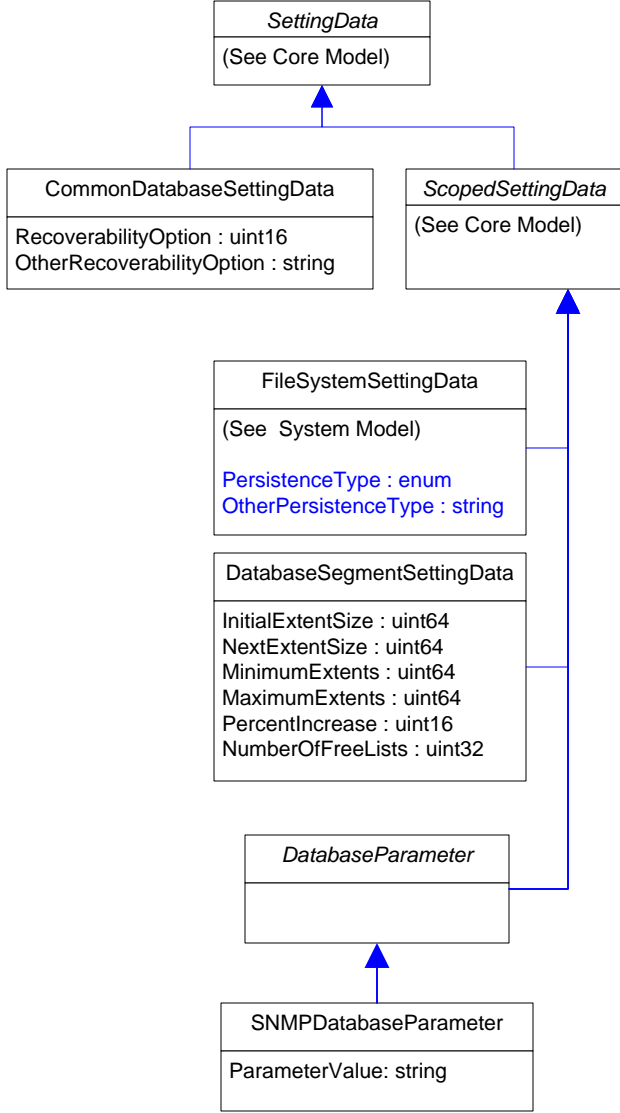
SettingData

(See Core Model)

CommonDatabaseSettingData

RecoverabilityOption : uint16
OtherRecoverabilityOption : string

ScopedSettingData

(See Core Model)

FileSystemSettingData

(See  System Model)

PersistenceType : enum
OtherPersistenceType : string

DatabaseSegmentSettingData

InitialExtentSize : uint64
NextExtentSize : uint64
MinimumExtents : uint64
MaximumExtents : uint64
PercentIncrease : uint16
NumberOfFreeLists : uint32

DatabaseParameter

SNMPDatabaseParameter

ParameterValue: string